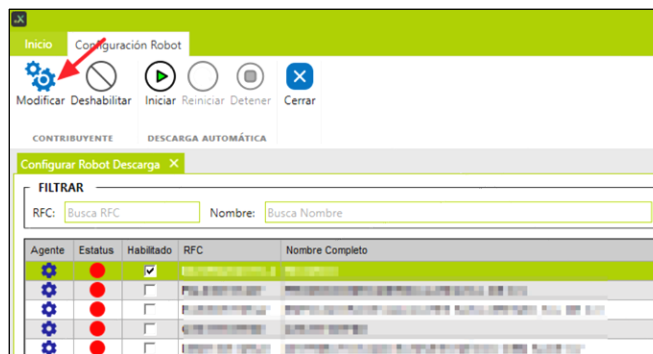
Inicio | Configuración Robot

Modificar | Deshabilitar | Iniciar | Reiniciar | Detener | Cerrar

CONTRIBUYENTE | DESCARGA AUTOMÁTICA

Configurar Robot Descarga ✕

FILTRAR

RFC: Busca RFC | Nombre: Busca Nombre

| Agente | Estatus | Habilitado | RFC | Nombre Completo |
|---|---|---|---|---|
| | | ✓ | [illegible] | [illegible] |
| | | | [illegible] | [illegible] |
| | | | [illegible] | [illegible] |
| | | | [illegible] | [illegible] |
| | | | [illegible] | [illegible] |